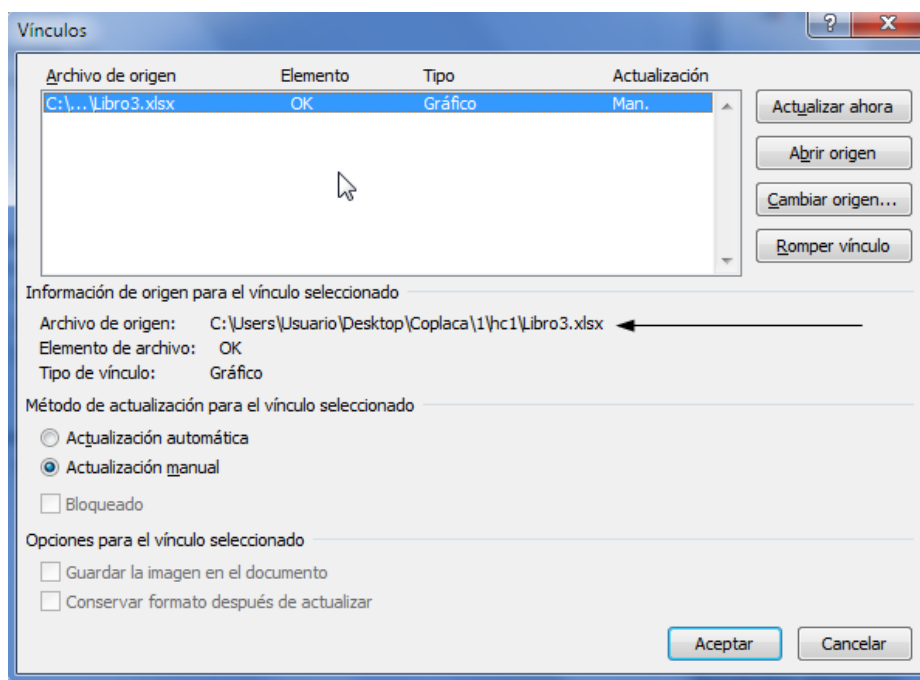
Vínculos

?

X

| Archivo de origen | Elemento | Tipo | Actualización |
|---|---|---|---|
| C:\...\Libro3.xlsx | OK | Gráfico | Man. |

Actualizar ahora

Abrir origen

Cambiar origen...

Romper vínculo

Información de origen para el vínculo seleccionado

Archivo de origen: C:\Users\Usuario\Desktop\Coplaca\1\hc1\Libro3.xlsx

Elemento de archivo: OK

Tipo de vínculo: Gráfico

Método de actualización para el vínculo seleccionado

Actualización automática

Actualización manual

Bloqueado

Opciones para el vínculo seleccionado

Guardar la imagen en el documento

Conservar formato después de actualizar

Aceptar

Cancelar